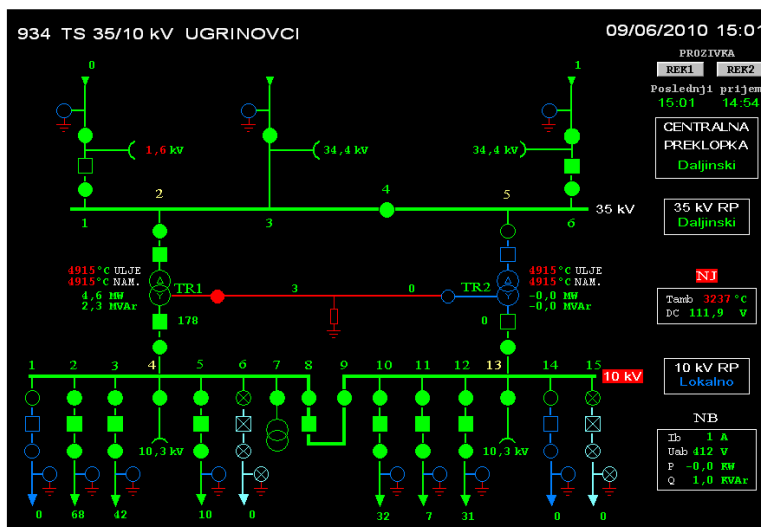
934 TS 35/10 kV UGRINOVCI

09/06/2010 15:01

PROZIVKA

REK1 REK2

Poslednji prijem

15:01 14:54

CENTRALNA PREKLOPKA Daljinski

35 kV RP Daljinski

NJ

Tamb 3237 °C
DC 111,9 V

10 kV RP Lokalno

NB

Ib 1 A
Uab 412 V
P -0,0 KW
Q 1,0 KVAr

0

1,6 kV

34,4 kV

34,4 kV

1

2

4

5

1

3

6

35 kV

4915 °C ULJE
4915 °C NAM.
4,6 MW
2,3 MVAr

TR1

3

0

TR2

4915 °C ULJE
4915 °C NAM.
-0,0 MW
-0,0 MVAr

178

0

1 2 3 4 5 6 7 8 9 10 11 12 13 14 15

10 kV

10,3 kV

10,3 kV

10,3 kV

0 68 42 10 0 32 7 31 0 0